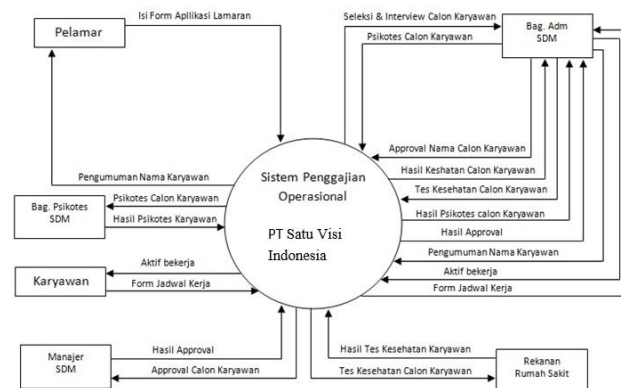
Pelamar

Isi Form Aplikasi Lamaran

Seleksi & Interview Calon Karyawan

Psikotes Calon Karyawan

Bag. Adm SDM

Approval Nama Calon Karyawan

Hasil Kesehatan Calon Karyawan

Tes Kesehatan Calon Karyawan

Hasil Psikotes calon Karyawan

Hasil Approval

Pengumuman Nama Karyawan

Aktif bekerja

Form Jadwal Kerja

Pengumuman Nama Karyawan

Sistem Penggajian Operasional

PT Satu Visi Indonesia

Bag. Psikotes SDM

Psikotes Calon Karyawan

Hasil Psikotes Karyawan

Karyawan

Aktif bekerja

Form Jadwal Kerja

Manajer SDM

Hasil Approval

Approval Calon Karyawan

Hasil Tes Kesehatan Karyawan

Tes Kesehatan Calon Karyawan

Rekanan Rumah Sakit